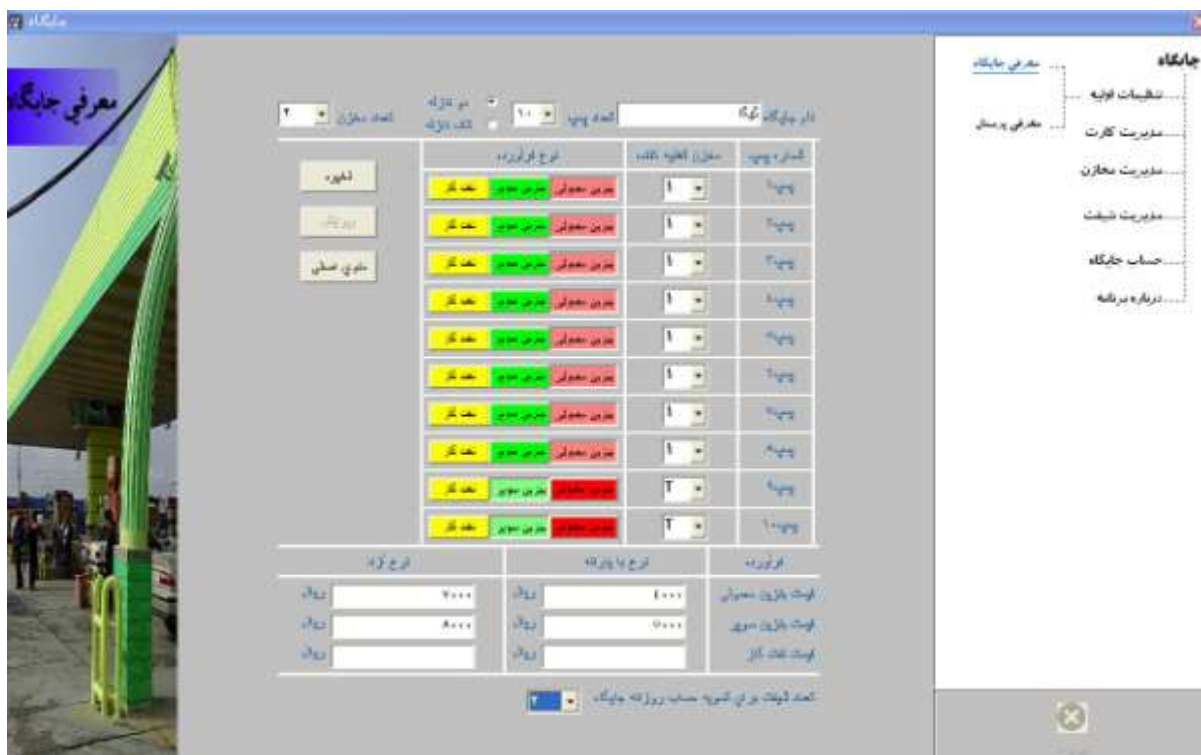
جایگاه

معرفي جايگاه

جايگاه
معرفي جايگاه
تنظيمات اوليه
معرفي پرسنل
مديريت كارت
مديريت مخازن
مديريت شيفت
حساب جايگاه
درباره برنامه

نام جايگاه
تعداد پمپ ۱۰
تعداد مخزن ۲

شماره پمپ | مخزن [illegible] | نرخ فرآورده
پمپ۱ | ۱ | بنزين معمولي | بنزين سوپر | نفت گاز
پمپ۲ | ۱ | بنزين معمولي | بنزين سوپر | نفت گاز
پمپ۳ | ۱ | بنزين معمولي | بنزين سوپر | نفت گاز
پمپ۴ | ۱ | بنزين معمولي | بنزين سوپر | نفت گاز
پمپ۵ | ۱ | بنزين معمولي | بنزين سوپر | نفت گاز
پمپ۶ | ۱ | بنزين معمولي | بنزين سوپر | نفت گاز
پمپ۷ | ۱ | بنزين معمولي | بنزين سوپر | نفت گاز
پمپ۸ | ۱ | بنزين معمولي | بنزين سوپر | نفت گاز
پمپ۹ | ۲ | بنزين معمولي | بنزين سوپر | نفت گاز
پمپ۱۰ | ۲ | بنزين معمولي | بنزين سوپر | نفت گاز

ذخيره
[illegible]
منوي اصلي

| فرآورده | نرخ با يارانه | نرخ آزاد |
|---|---|---|
| قيمت بنزين معمولي | ۴۰۰۰ ريال | ۷۰۰۰ ريال |
| قيمت بنزين سوپر | ۷۰۰۰ ريال | ۸۰۰۰ ريال |
| قيمت نفت گاز | ريال | ريال |

تعداد شيفت براي كسر حساب روزانه جايگاه ۲